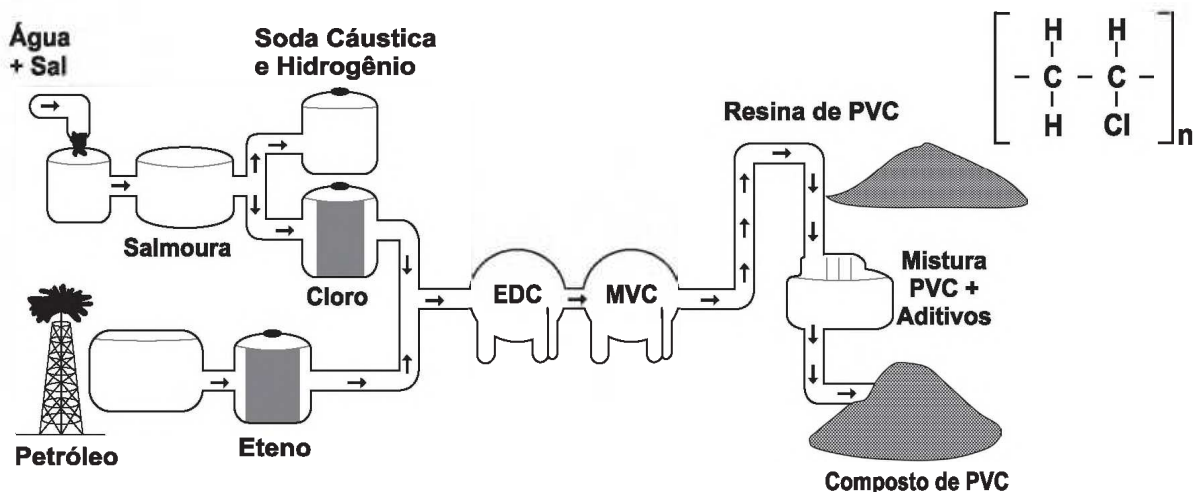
Água + Sal

Soda Cáustica e Hidrogênio

Salmoura

Cloro

Petróleo

Eteno

EDC

MVC

Resina de PVC

Mistura PVC + Aditivos

Composto de PVC

$\left[ -\underset{H}{\overset{H}{\underset{|}{\overset{|}{C}}}} - \underset{Cl}{\overset{H}{\underset{|}{\overset{|}{C}}}} - \right]_n$